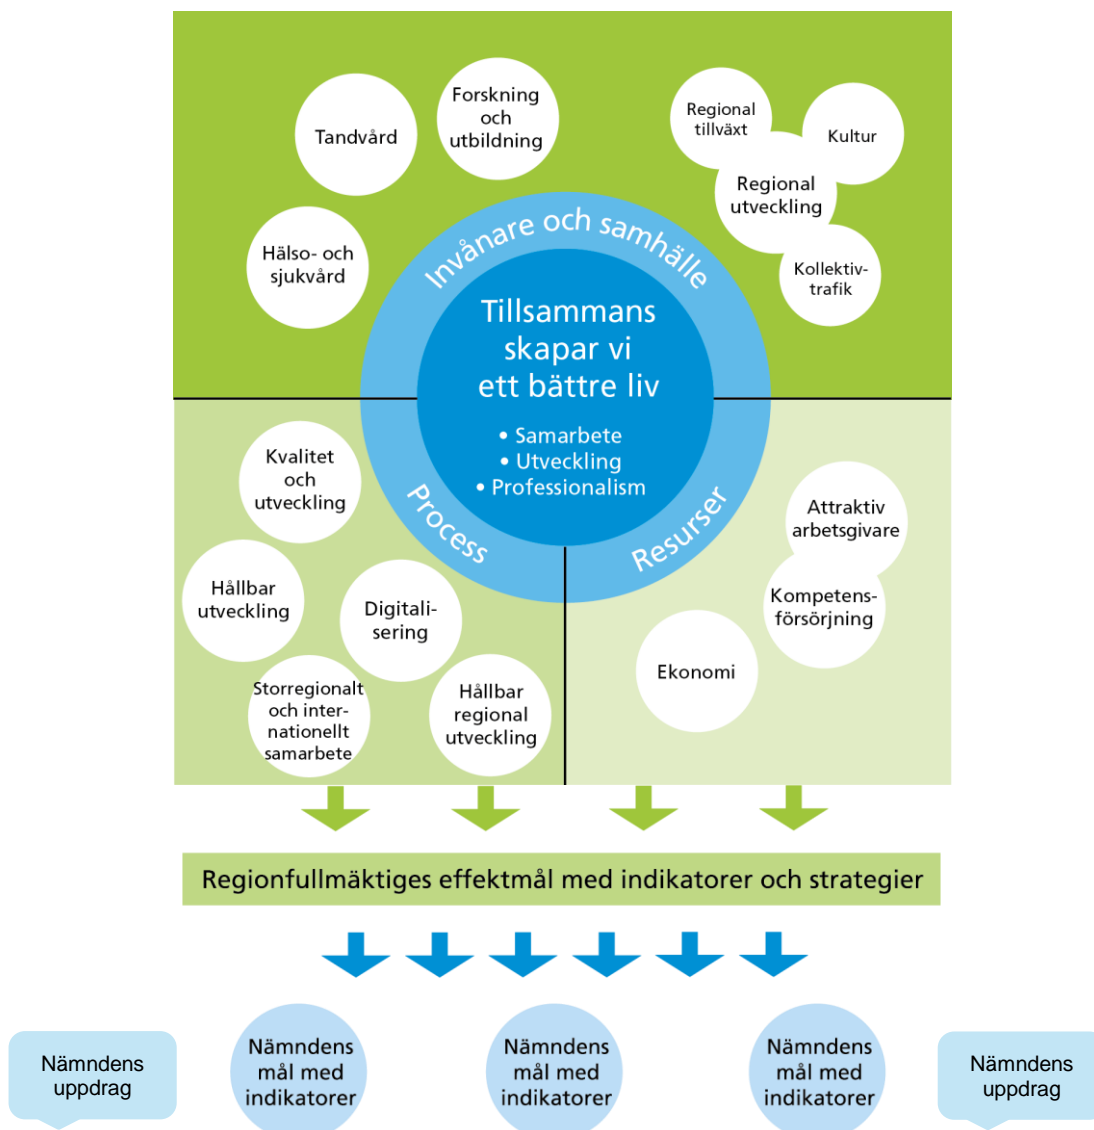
Tandvård

Forskning och utbildning

Regional tillväxt

Kultur

Regional utveckling

Kollektivtrafik

Hälso- och sjukvård

Invånare och samhälle

Tillsammans skapar vi ett bättre liv

• Samarbete
• Utveckling
• Professionalism

Process

Resurser

Kvalitet och utveckling

Hållbar utveckling

Digitalisering

Storregionalt och internationellt samarbete

Hållbar regional utveckling

Attraktiv arbetsgivare

Kompetensförsörjning

Ekonomi

Regionfullmäktiges effektmål med indikatorer och strategier

Nämndens uppdrag

Nämndens mål med indikatorer

Nämndens mål med indikatorer

Nämndens mål med indikatorer

Nämndens uppdrag